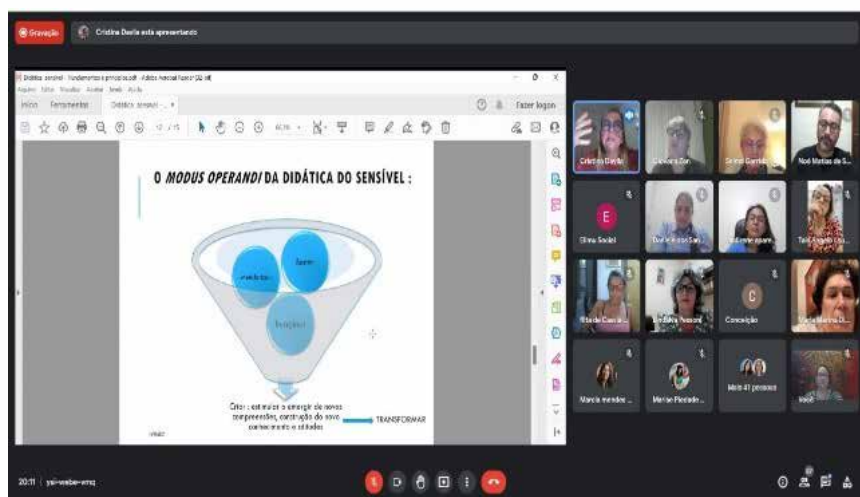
Gravação

Cristina Dávila está apresentando

Didática sensível - fundamentos e princípios.pdf - Adobe Acrobat Reader (32-bit)

Arquivo Editar Visualizar Assinar Janela Ajuda

Início Ferramentas Didática sensível -... ×

Fazer logon

O *MODUS OPERANDI* DA DIDÁTICA DO SENSÍVEL :

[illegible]

Sentir

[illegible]

Criar : estimular e emergir de novos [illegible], construção do novo conhecimento e atitudes

TRANSFORMAR

Cristina Dávila

Giovana Zen

Sandra Gambarini

Noé Matos de S...

E

Elma Social

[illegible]

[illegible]

Tati Angelo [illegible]

Rita de Cássia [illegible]

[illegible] Pessoni

C

Conceição

Maria Marina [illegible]

Marcia mendes ...

Marian Piedade ...

Mais 41 pessoas

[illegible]

20:11 | yai-wsbe-vmq